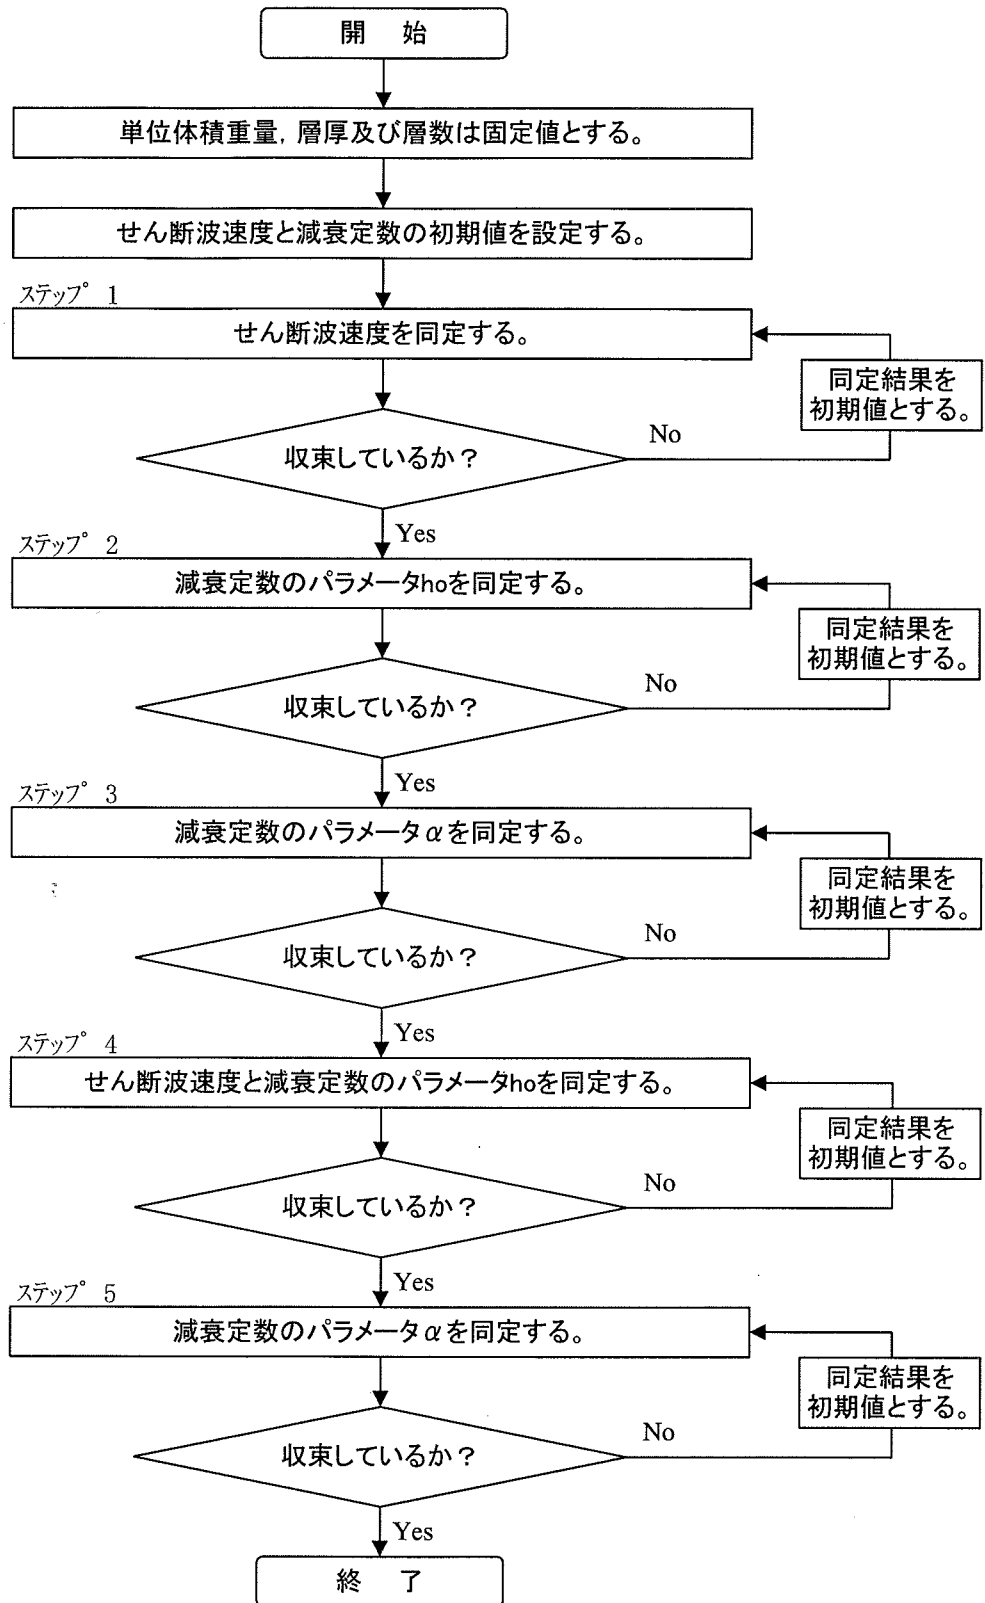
開　始

単位体積重量，層厚及び層数は固定値とする。

せん断波速度と減衰定数の初期値を設定する。

ステップ° 1

せん断波速度を同定する。

同定結果を初期値とする。

収束しているか？

No

Yes

ステップ° 2

減衰定数のパラメータhoを同定する。

同定結果を初期値とする。

収束しているか？

No

Yes

ステップ° 3

減衰定数のパラメータ$\alpha$を同定する。

同定結果を初期値とする。

収束しているか？

No

Yes

ステップ° 4

せん断波速度と減衰定数のパラメータhoを同定する。

同定結果を初期値とする。

収束しているか？

No

Yes

ステップ° 5

減衰定数のパラメータ$\alpha$を同定する。

同定結果を初期値とする。

収束しているか？

No

Yes

終　了